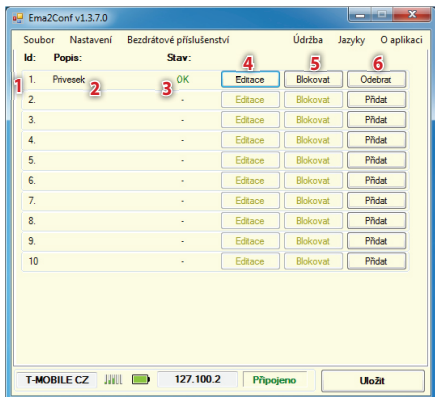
Ema2Conf v1.3.7.0

Soubor Nastavení Bezdrátové příslušenství Údržba Jazyky O aplikaci

| Id: | Popis: | Stav: | | | |
|---|---|---|---|---|---|
| 1. | Privesek | OK | Editace | Blokovat | Odebrat |
| 2. | | - | Editace | Blokovat | Přidat |
| 3. | | - | Editace | Blokovat | Přidat |
| 4. | | - | Editace | Blokovat | Přidat |
| 5. | | - | Editace | Blokovat | Přidat |
| 6. | | - | Editace | Blokovat | Přidat |
| 7. | | - | Editace | Blokovat | Přidat |
| 8. | | - | Editace | Blokovat | Přidat |
| 9. | | - | Editace | Blokovat | Přidat |
| 10 | | - | Editace | Blokovat | Přidat |

1 2 3 4 5 6

T-MOBILE CZ 127.100.2 Připojeno Uložit